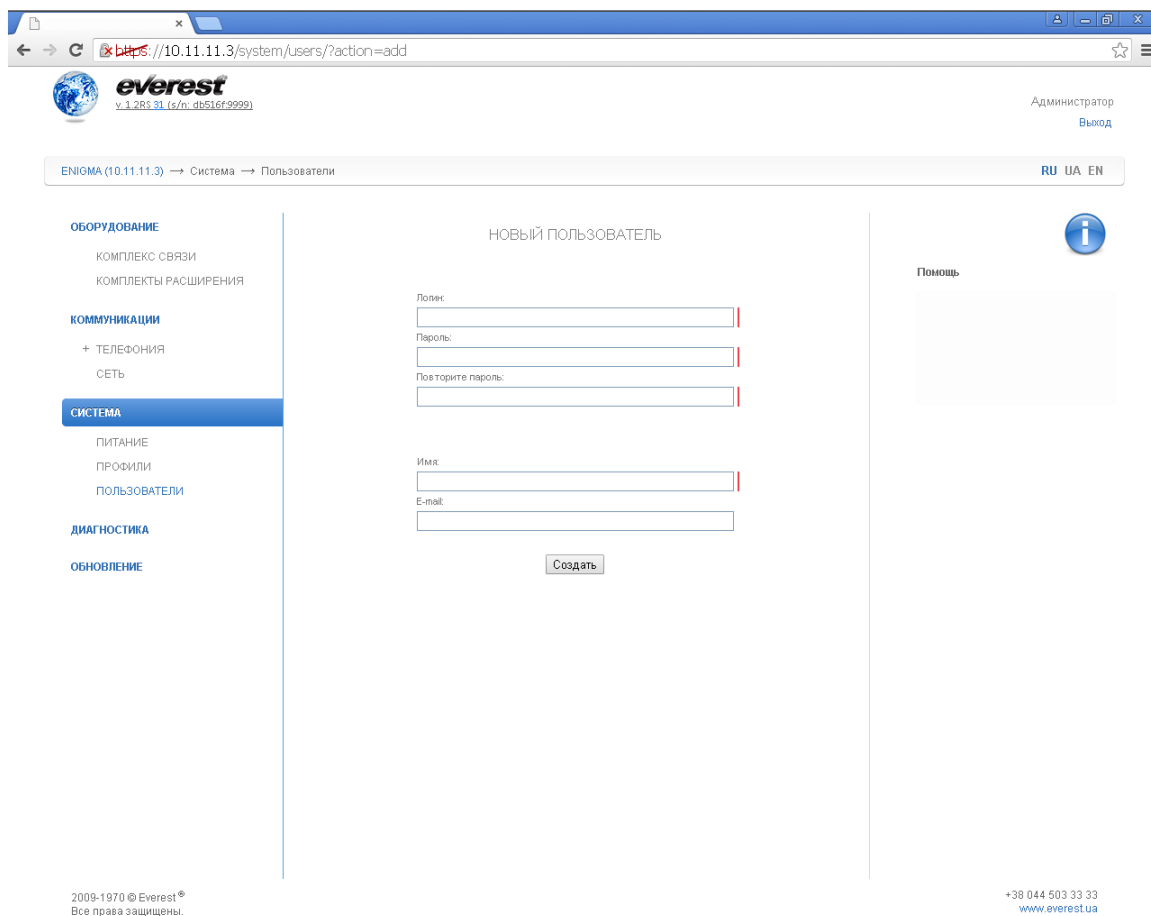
https://10.11.11.3/system/users/?action=add

everest
v. 1.2RS 31 (s/n: db516f:9999)

Администратор
Выход

ENIGMA (10.11.11.3) ⟶ Система ⟶ Пользователи

RU UA EN

ОБОРУДОВАНИЕ
КОМПЛЕКС СВЯЗИ
КОМПЛЕКТЫ РАСШИРЕНИЯ
КОММУНИКАЦИИ
+ ТЕЛЕФОНИЯ
СЕТЬ
СИСТЕМА
ПИТАНИЕ
ПРОФИЛИ
ПОЛЬЗОВАТЕЛИ
ДИАГНОСТИКА
ОБНОВЛЕНИЕ

НОВЫЙ ПОЛЬЗОВАТЕЛЬ

Логин:
Пароль:
Повторите пароль:
Имя:
E-mail:

Создать

Помощь

2009-1970 © Everest®
Все права защищены.

+38 044 503 33 33
www.everest.ua